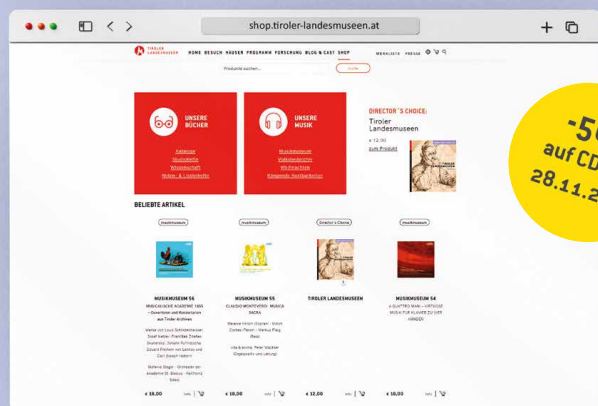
shop.tiroler-landesmuseen.at

TIROLER LANDESMUSEEN HOME BESUCH HÄUSER PROGRAMM FORSCHUNG BLOG & CAST SHOP MERKLISTE PRESSE

Produkte suchen... Suche

UNSERE BÜCHER
Kataloge
Studienhefte
Wissenschaft
Noten- & Liederhefte

UNSERE MUSIK
Musikmuseum
Volksbedarfsmusik
Weihnachten
Klingende Kostbarkeiten

DIRECTOR´S CHOICE:
Tiroler Landesmuseen
€ 12,00
zum Produkt

-50
auf CD
28.11.2

BELIEBTE ARTIKEL

musikmuseum
MUSIKMUSEUM 56
MUSICA SACRA ACADEMIA 1604 – Ouvertüren und Konzertarien aus Tiroler Archiven
Werke von Louis Schindelmeisser, Josef Netzer, Franz Xaver Gruber, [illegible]
Stefanie Steger – Orchester der Akademie St. Blasius – Karlheinz Siessl
€ 18,00

musikmuseum
MUSIKMUSEUM 55
CLAUDIO MONTEVERDI: MUSICA SACRA
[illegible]
€ 18,00

Director's Choice
TIROLER LANDESMUSEEN
€ 12,00

musikmuseum
MUSIKMUSEUM 54
A QUATTRO MANI – VIERHÄNDIGE MUSIK FÜR KLAVIER ZU VIER HÄNDEN
€ 18,00